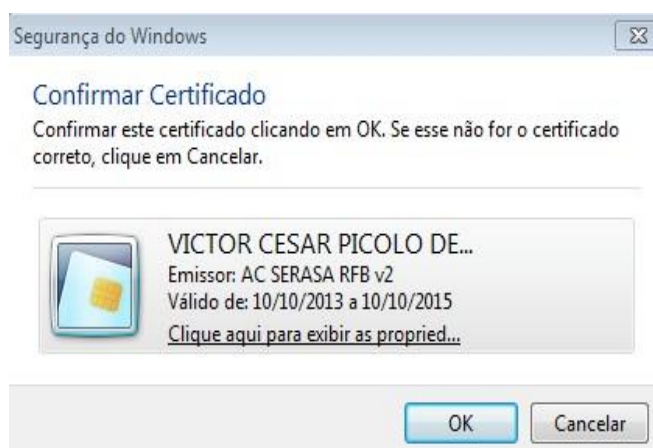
Segurança do Windows

Confirmar Certificado

Confirmar este certificado clicando em OK. Se esse não for o certificado correto, clique em Cancelar.

VICTOR CESAR PICOLO DE...
Emissor: AC SERASA RFB v2
Válido de: 10/10/2013 a 10/10/2015
Clique aqui para exibir as propried...

OK
Cancelar